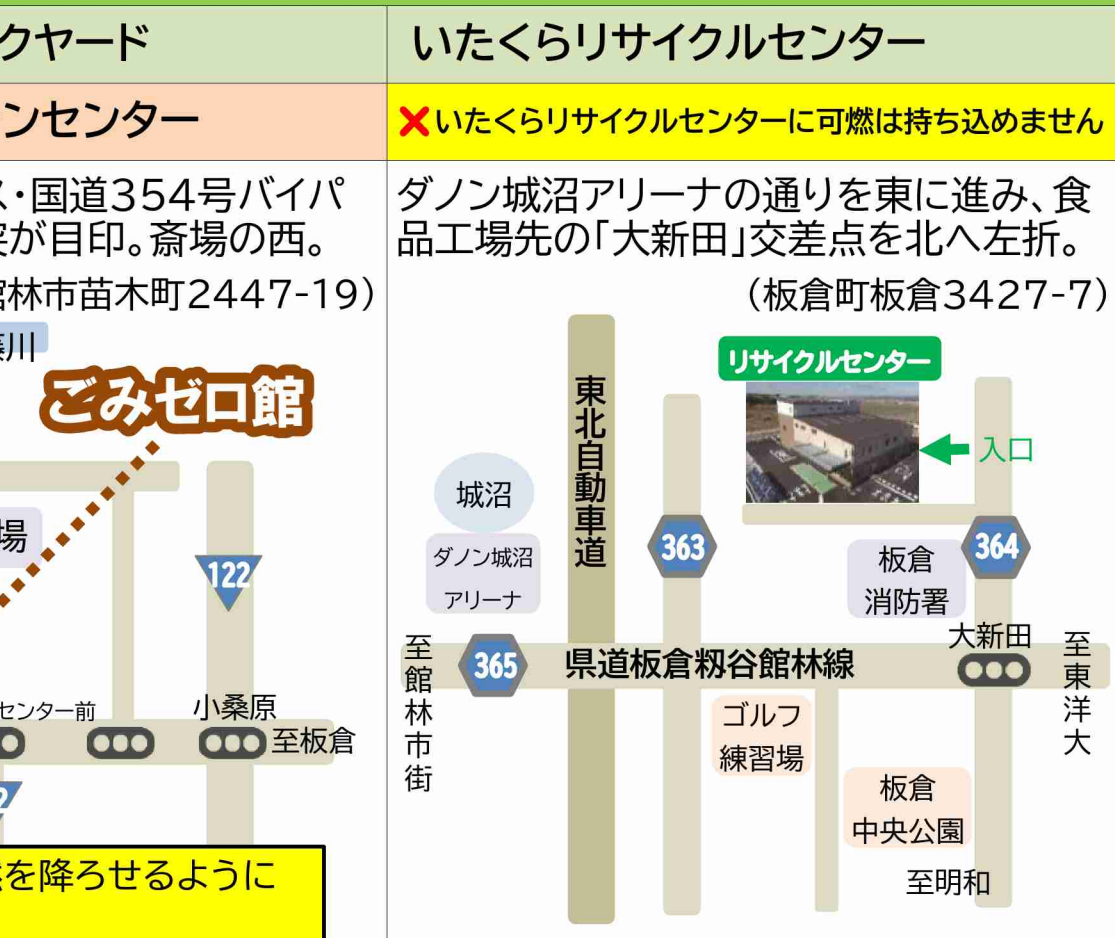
クヤード

ンセンター

ス・国道354号バイパ
梁が目印。斎場の西。
館林市苗木町2447-19）

川

ごみゼロ館

場

122

センター前

小桑原

至板倉

2

を降ろせるように

いたくらリサイクルセンター

❌いたくらリサイクルセンターに可燃は持ち込めません

ダノン城沼アリーナの通りを東に進み、食品工場先の「大新田」交差点を北へ左折。

（板倉町板倉3427-7）

リサイクルセンター

入口

東北自動車道

城沼

ダノン城沼
アリーナ

363

364

板倉
消防署

至館林市街

365

県道板倉籾谷館林線

大新田

至東洋大

ゴルフ
練習場

板倉
中央公園

至明和